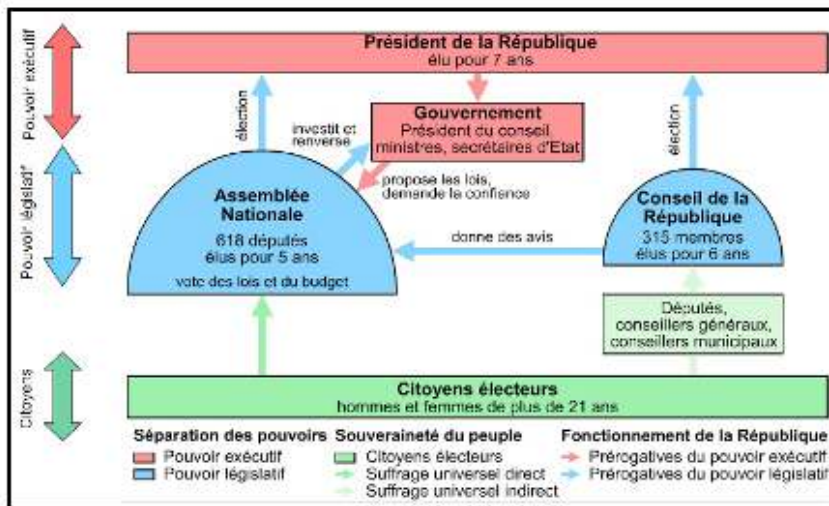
Pouvoir exécutif

Pouvoir législatif

Citoyens

Président de la République
élu pour 7 ans

élection

investit et renverse

Gouvernement
Président du conseil, ministres, secrétaires d'Etat

propose les lois, demande la confiance

élection

Assemblée Nationale
618 députés élus pour 5 ans
vote des lois et du budget

donne des avis

Conseil de la République
315 membres élus pour 6 ans

Députés, conseillers généraux, conseillers municipaux

Citoyens électeurs
hommes et femmes de plus de 21 ans

Séparation des pouvoirs
Pouvoir exécutif
Pouvoir législatif

Souveraineté du peuple
Citoyens électeurs
Suffrage universel direct
Suffrage universel indirect

Fonctionnement de la République
Prérogatives du pouvoir exécutif
Prérogatives du pouvoir législatif